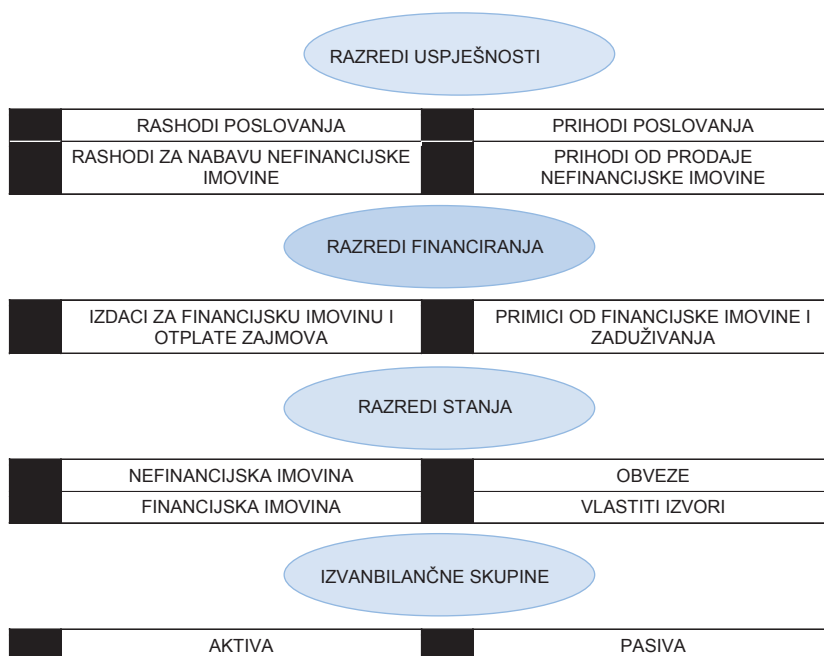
RAZREDI USPJEŠNOSTI

|  | RASHODI POSLOVANJA |  | PRIHODI POSLOVANJA |
|---|---|---|---|
|  | RASHODI ZA NABAVU NEFINANCIJSKE IMOVINE |  | PRIHODI OD PRODAJE NEFINANCIJSKE IMOVINE |

RAZREDI FINANCIRANJA

|  | IZDACI ZA FINANCIJSKU IMOVINU I OTPLATE ZAJMOVA |  | PRIMICI OD FINANCIJSKE IMOVINE I ZADUŽIVANJA |
|---|---|---|---|

RAZREDI STANJA

|  | NEFINANCIJSKA IMOVINA |  | OBVEZE |
|---|---|---|---|
|  | FINANCIJSKA IMOVINA |  | VLASTITI IZVORI |

IZVANBILANČNE SKUPINE

|  | AKTIVA |  | PASIVA |
|---|---|---|---|